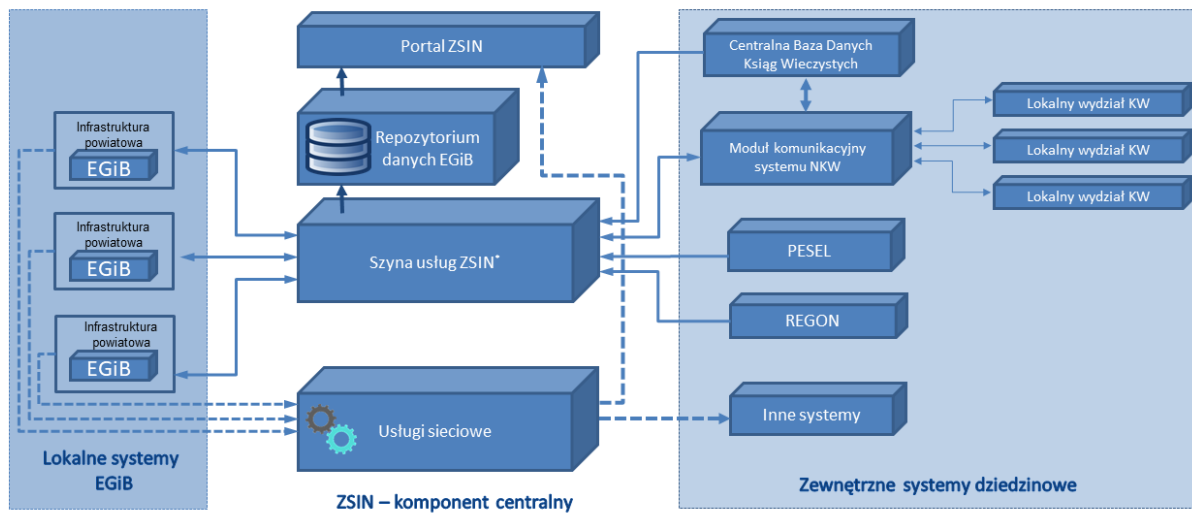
Portal ZSIN

Repozytorium danych EGiB

Szyna usług ZSIN*

Usługi sieciowe

ZSIN – komponent centralny

Infrastruktura powiatowa
EGiB

Infrastruktura powiatowa
EGiB

Infrastruktura powiatowa
EGiB

Lokalne systemy EGiB

Centralna Baza Danych Ksiąg Wieczystych

Moduł komunikacyjny systemu NKW

Lokalny wydział KW

Lokalny wydział KW

Lokalny wydział KW

PESEL

REGON

Inne systemy

Zewnętrzne systemy dziedzinowe